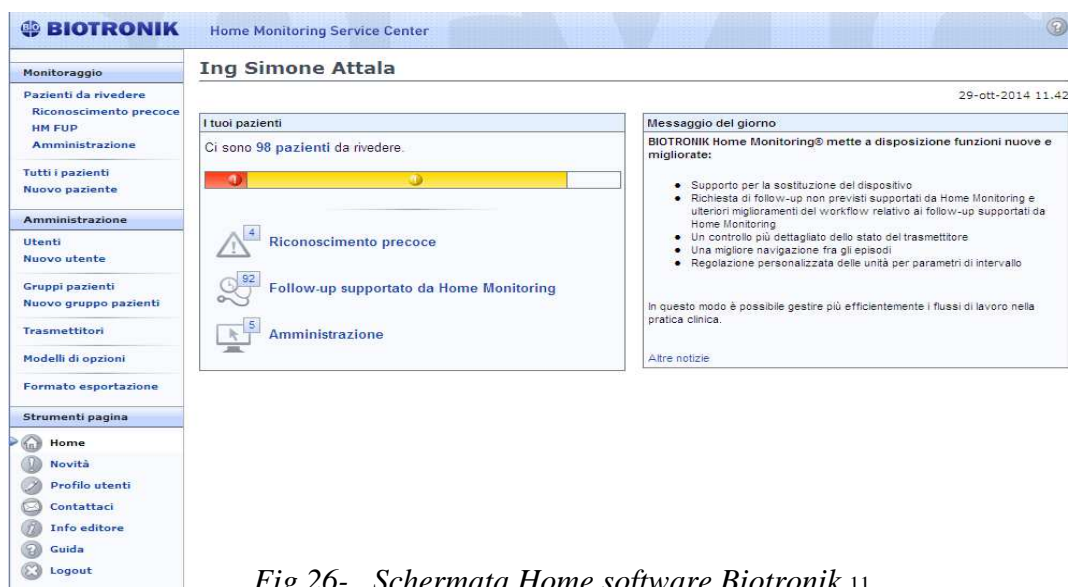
BIOTRONIK Home Monitoring Service Center

Monitoraggio
Pazienti da rivedere
Riconoscimento precoce
HM FUP
Amministrazione
Tutti i pazienti
Nuovo paziente

Amministrazione
Utenti
Nuovo utente
Gruppi pazienti
Nuovo gruppo pazienti
Trasmettitori
Modelli di opzioni
Formato esportazione

Strumenti pagina
Home
Novità
Profilo utenti
Contattaci
Info editore
Guida
Logout

Ing Simone Attala

29-ott-2014 11.42

I tuoi pazienti
Ci sono 98 pazienti da rivedere.

4 Riconoscimento precoce
92 Follow-up supportato da Home Monitoring
5 Amministrazione

Messaggio del giorno
BIOTRONIK Home Monitoring® mette a disposizione funzioni nuove e migliorate:

- Supporto per la sostituzione del dispositivo
- Richiesta di follow-up non previsti supportati da Home Monitoring e ulteriori miglioramenti del workflow relativo ai follow-up supportati da Home Monitoring
- Un controllo più dettagliato dello stato del trasmettitore
- Una migliore navigazione fra gli episodi
- Regolazione personalizzata delle unità per parametri di intervallo

In questo modo è possibile gestire più efficientemente i flussi di lavoro nella pratica clinica.

Altre notizie

Fig 26- Schermata Home software Biotronik 11